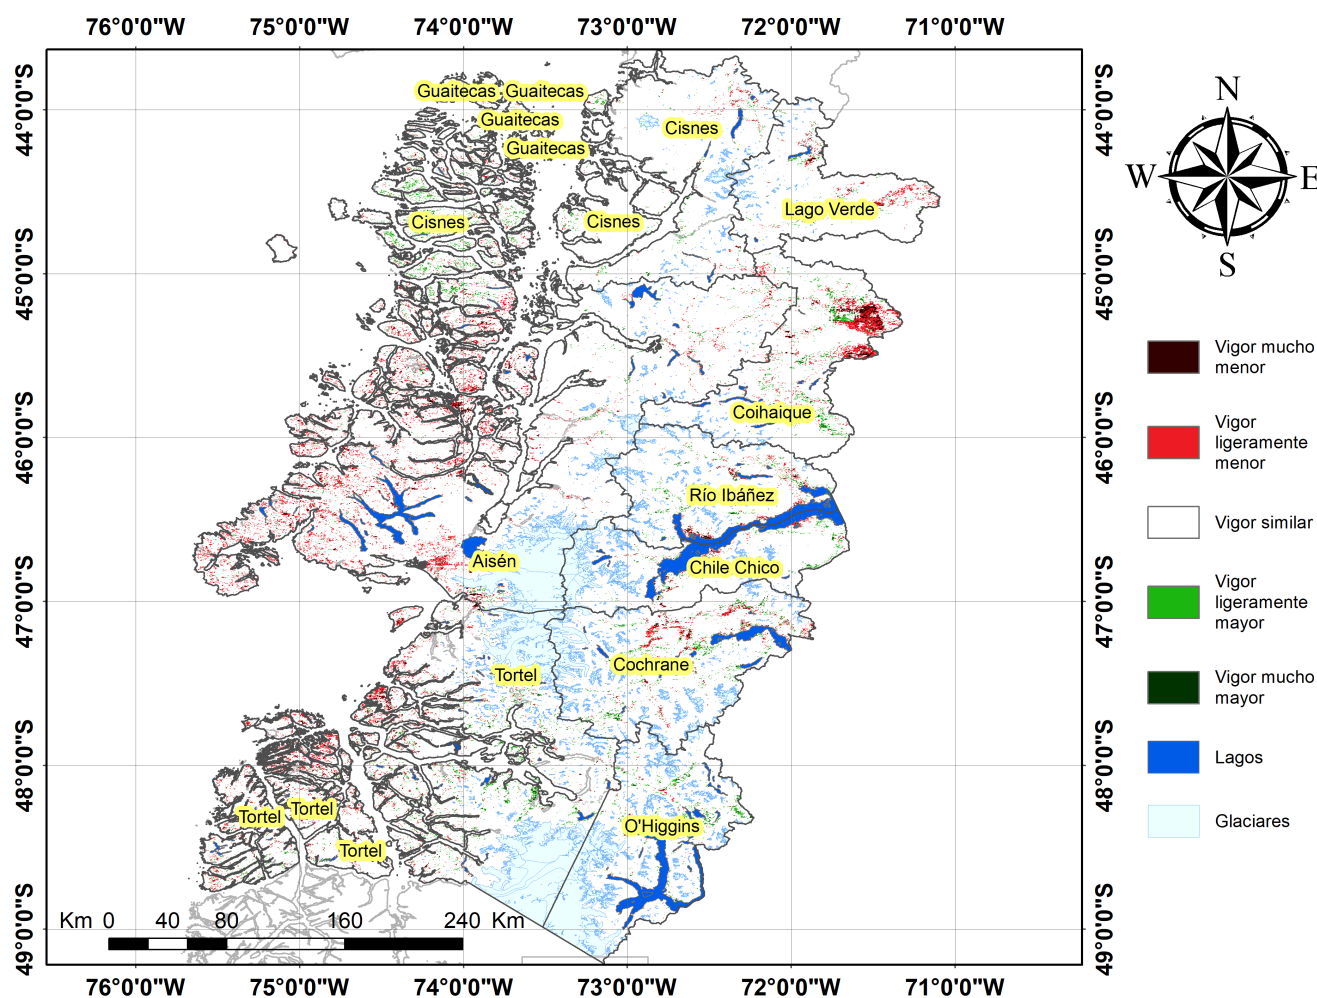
76°0'0"W 75°0'0"W 74°0'0"W 73°0'0"W 72°0'0"W 71°0'0"W

44°0'0"S 45°0'0"S 46°0'0"S 47°0'0"S 48°0'0"S 49°0'0"S

Guaitecas Guaitecas
Guaitecas
Guaitecas
Cisnes
Cisnes
Cisnes
Lago Verde
Coihaique
Río Ibáñez
Aisén
Chile Chico
Cochrane
Tortel
Tortel Tortel
Tortel
O'Higgins

Km 0 40 80 160 240 Km

76°0'0"W 75°0'0"W 74°0'0"W 73°0'0"W 72°0'0"W 71°0'0"W

44°0'0"S 45°0'0"S 46°0'0"S 47°0'0"S 48°0'0"S 49°0'0"S

N
W E
S

Vigor mucho menor
Vigor ligeramente menor
Vigor similar
Vigor ligeramente mayor
Vigor mucho mayor
Lagos
Glaciares